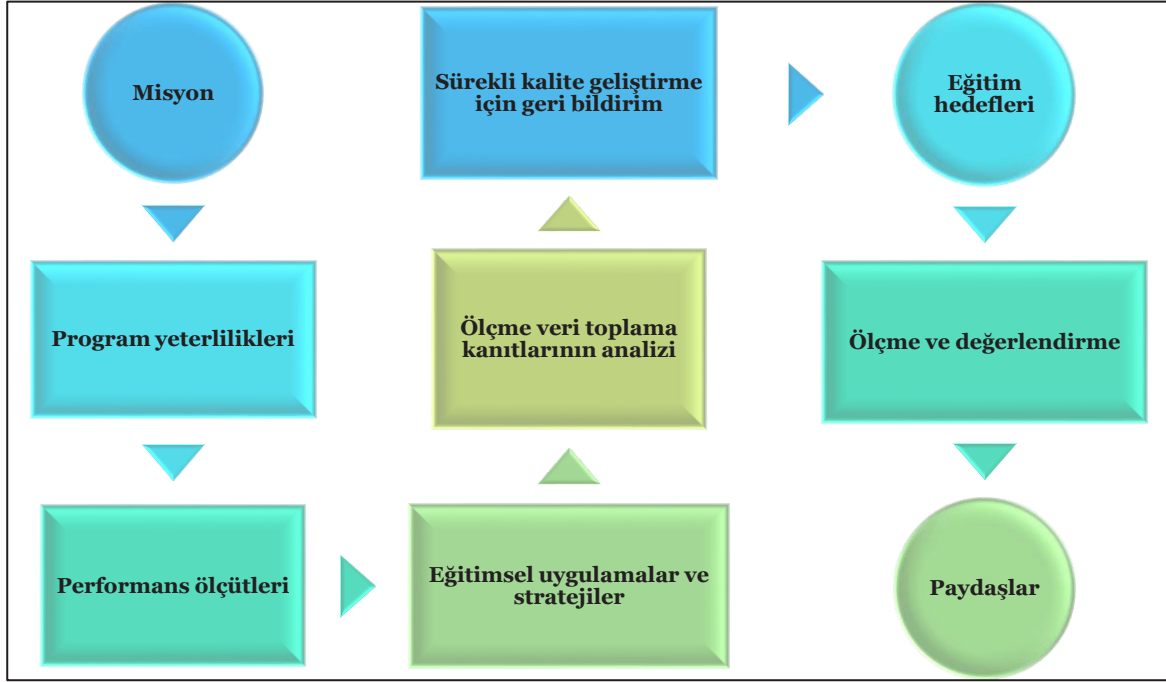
Misyon

Sürekli kalite geliştirme için geri bildirim

Eğitim hedefleri

Program yeterlilikleri

Ölçme veri toplama kanıtlarının analizi

Ölçme ve değerlendirme

Performans ölçütleri

Eğitimsel uygulamalar ve stratejiler

Paydaşlar